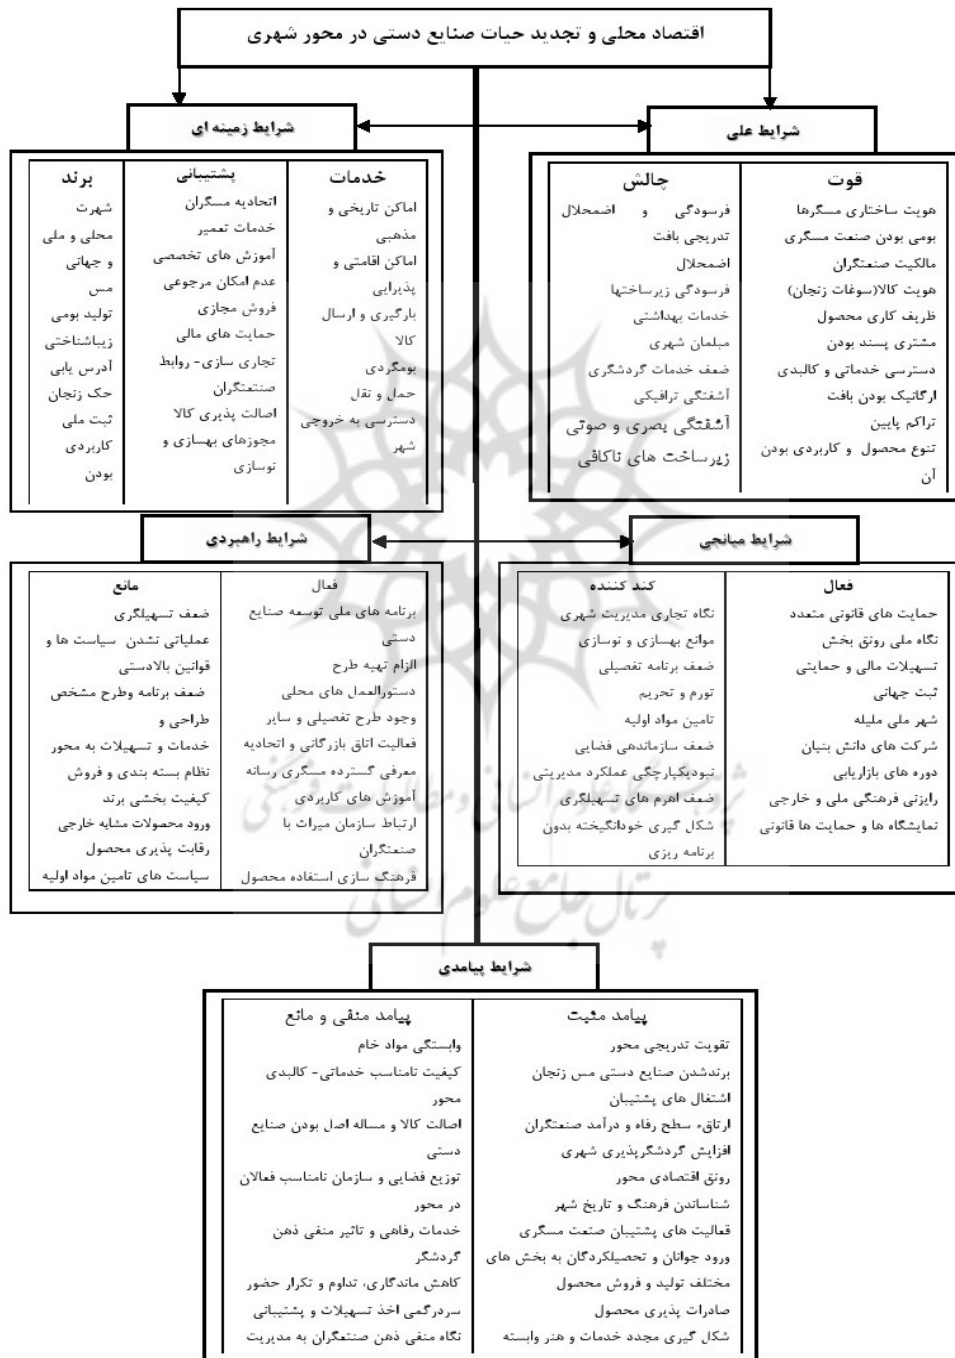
اقتصاد محلی و تجدید حیات صنایع دستی در محور شهری

شرایط زمینه ای

| برند | پشتیبانی | خدمات |
|---|---|---|
| شهرت محلی و ملی و جهانی مس تولید بومی زیباشناختی آدرس یابی حک زنجان ثبت ملی کاربردی بودن | اتحادیه مسگران خدمات تعمیر آموزش های تخصصی عدم امکان مرجوعی فروش مجازی حمایت های مالی تجاری سازی- روابط صنعتگران اصالت پذیری کالا مجوزهای بهسازی و نوسازی | اماکن تاریخی و مذهبی اماکن اقامتی و پذیرایی بارگیری و ارسال کالا بومگردی حمل و نقل دسترسی به خروجی شهر |

شرایط علی

| قوت | چالش |
|---|---|
| هویت ساختاری مسگرها بومی بودن صنعت مسگری مالکیت صنعتگران هویت کالا(سوغات زنجان) ظریف کاری محصول مشتری پسند بودن دسترسی خدماتی و کالبدی ارگانیک بودن بافت تراکم پایین تنوع محصول و کاربردی بودن آن | فرسودگی و اضمحلال تدریجی بافت اضمحلال فرسودگی زیرساختها خدمات بهداشتی مبلمان شهری ضعف خدمات گردشگری آشفتگی ترافیکی آشفتگی بصری و صوتی زیرساخت های ناکافی |

شرایط راهبردی

| مانع | فعال |
|---|---|
| ضعف تسهیلگری عملیاتی نشدن سیاست ها و قوانین بالادستی ضعف برنامه وطرح مشخص طراحی و خدمات و تسهیلات به محور نظام بسته بندی و فروش کیفیت بخشی برند ورود محصولات مشابه خارجی رقابت پذیری محصول سیاست های تامین مواد اولیه | برنامه های ملی توسعه صنایع دستی الزام تهیه طرح دستورالعمل های محلی وجود طرح تفصیلی و سایر فعالیت اتاق بازرگانی و اتحادیه معرفی گسترده مسگری رسانه آموزش های کاربردی ارتباط سازمان میراث با صنعتگران فرهنگ سازی استفاده محصول |

شرایط میانجی

| فعال | کند کننده |
|---|---|
| حمایت های قانونی متعدد نگاه ملی رونق بخش تسهیلات مالی و حمایتی ثبت جهانی شهر ملی ملیله شرکت های دانش بنیان دوره های بازاریابی رایزنی فرهنگی ملی و خارجی نمایشگاه ها و حمایت ها قانونی | نگاه تجاری مدیریت شهری موانع بهسازی و نوسازی ضعف برنامه تفصیلی تورم و تحریم تامین مواد اولیه ضعف سازماندهی فضایی نبودیکپارچگی عملکرد مدیریتی ضعف اهرم های تسهیلگری شکل گیری خودانگیخته بدون برنامه ریزی |

شرایط پیامدی

| پیامد مثبت | پیامد منفی و مانع |
|---|---|
| تقویت تدریجی محور برندشدن صنایع دستی مس زنجان اشتغال های پشتیبان ارتقاء سطح رفاه و درآمد صنعتگران افزایش گردشگرپذیری شهری رونق اقتصادی محور شناساندن فرهنگ و تاریخ شهر فعالیت های پشتیبان صنعت مسگری ورود جوانان و تحصیلکردگان به بخش های مختلف تولید و فروش محصول صادرات پذیری محصول شکل گیری مجدد خدمات و هنر وابسته | وابستگی مواد خام کیفیت نامناسب خدماتی- کالبدی محور اصالت کالا و مساله اصل بودن صنایع دستی توزیع فضایی و سازمان نامناسب فعالان در محور خدمات رفاهی و تاثیر منفی ذهن گردشگر کاهش ماندگاری، تداوم و تکرار حضور سردرگمی اخذ تسهیلات و پشتیبانی نگاه منفی ذهن صنعتگران به مدیریت |